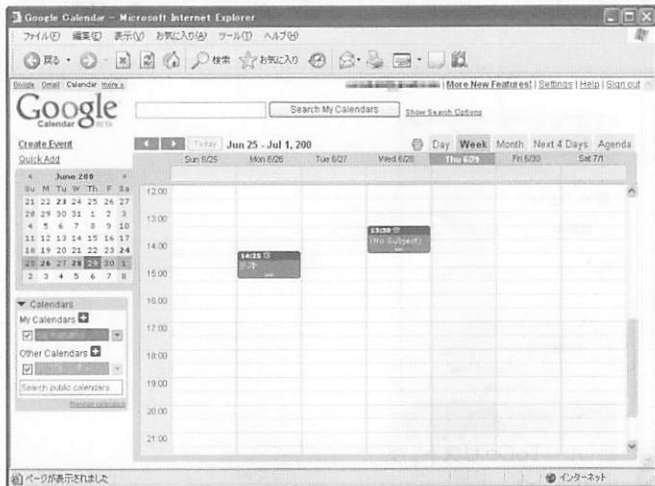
Google Calendar - Microsoft Internet Explorer
ファイル(F) 編集(E) 表示(V) お気に入り(A) ツール(T) ヘルプ(H)
戻る 検索 お気に入り
Google Gmail Calendar more »
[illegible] | More New Features! | Settings | Help | Sign out
Google Calendar BETA
Search My Calendars
Show Search Options
Create Event
Quick Add
Today Jun 25 - Jul 1, 200
Day Week Month Next 4 Days Agenda

| | Sun 6/25 | Mon 6/26 | Tue 6/27 | Wed 6/28 | Thu 6/29 | Fri 6/30 | Sat 7/1 |
|---|---|---|---|---|---|---|---|

« June 200 »

| Su | M | Tu | W | Th | F | Sa |
|---|---|---|---|---|---|---|
| 21 | 22 | 23 | 24 | 25 | 26 | 27 |
| 28 | 29 | 30 | 31 | 1 | 2 | 3 |
| 4 | 5 | 6 | 7 | 8 | 9 | 10 |
| 11 | 12 | 13 | 14 | 15 | 16 | 17 |
| 18 | 19 | 20 | 21 | 22 | 23 | 24 |
| 25 | 26 | 27 | 28 | 29 | 30 | 1 |
| 2 | 3 | 4 | 5 | 6 | 7 | 8 |

12:00
13:00
14:00
15:00
16:00
17:00
18:00
19:00
20:00
21:00

14:25
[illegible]

13:30
(No Subject)

Calendars
My Calendars
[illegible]
Other Calendars
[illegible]
Search public calendars
Manage calendars

ページが表示されました
インターネット